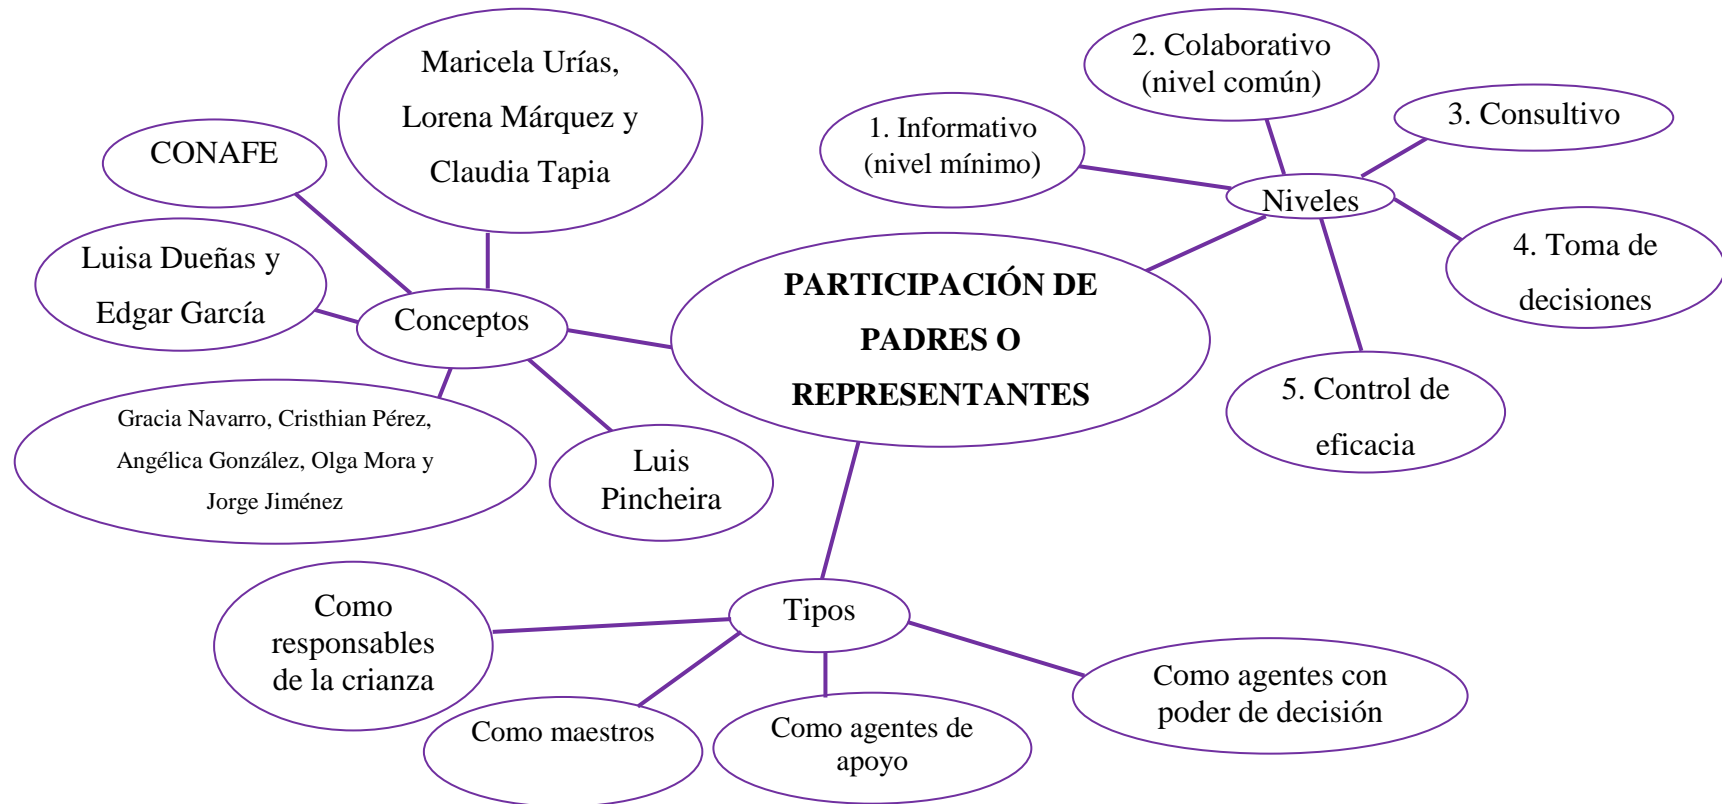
PARTICIPACIÓN DE PADRES O REPRESENTANTES

Conceptos

CONAFE

Maricela Urías, Lorena Márquez y Claudia Tapia

Luisa Dueñas y Edgar García

Gracia Navarro, Cristhian Pérez, Angélica González, Olga Mora y Jorge Jiménez

Luis Pincheira

Niveles

1. Informativo (nivel mínimo)

2. Colaborativo (nivel común)

3. Consultivo

4. Toma de decisiones

5. Control de eficacia

Tipos

Como responsables de la crianza

Como maestros

Como agentes de apoyo

Como agentes con poder de decisión